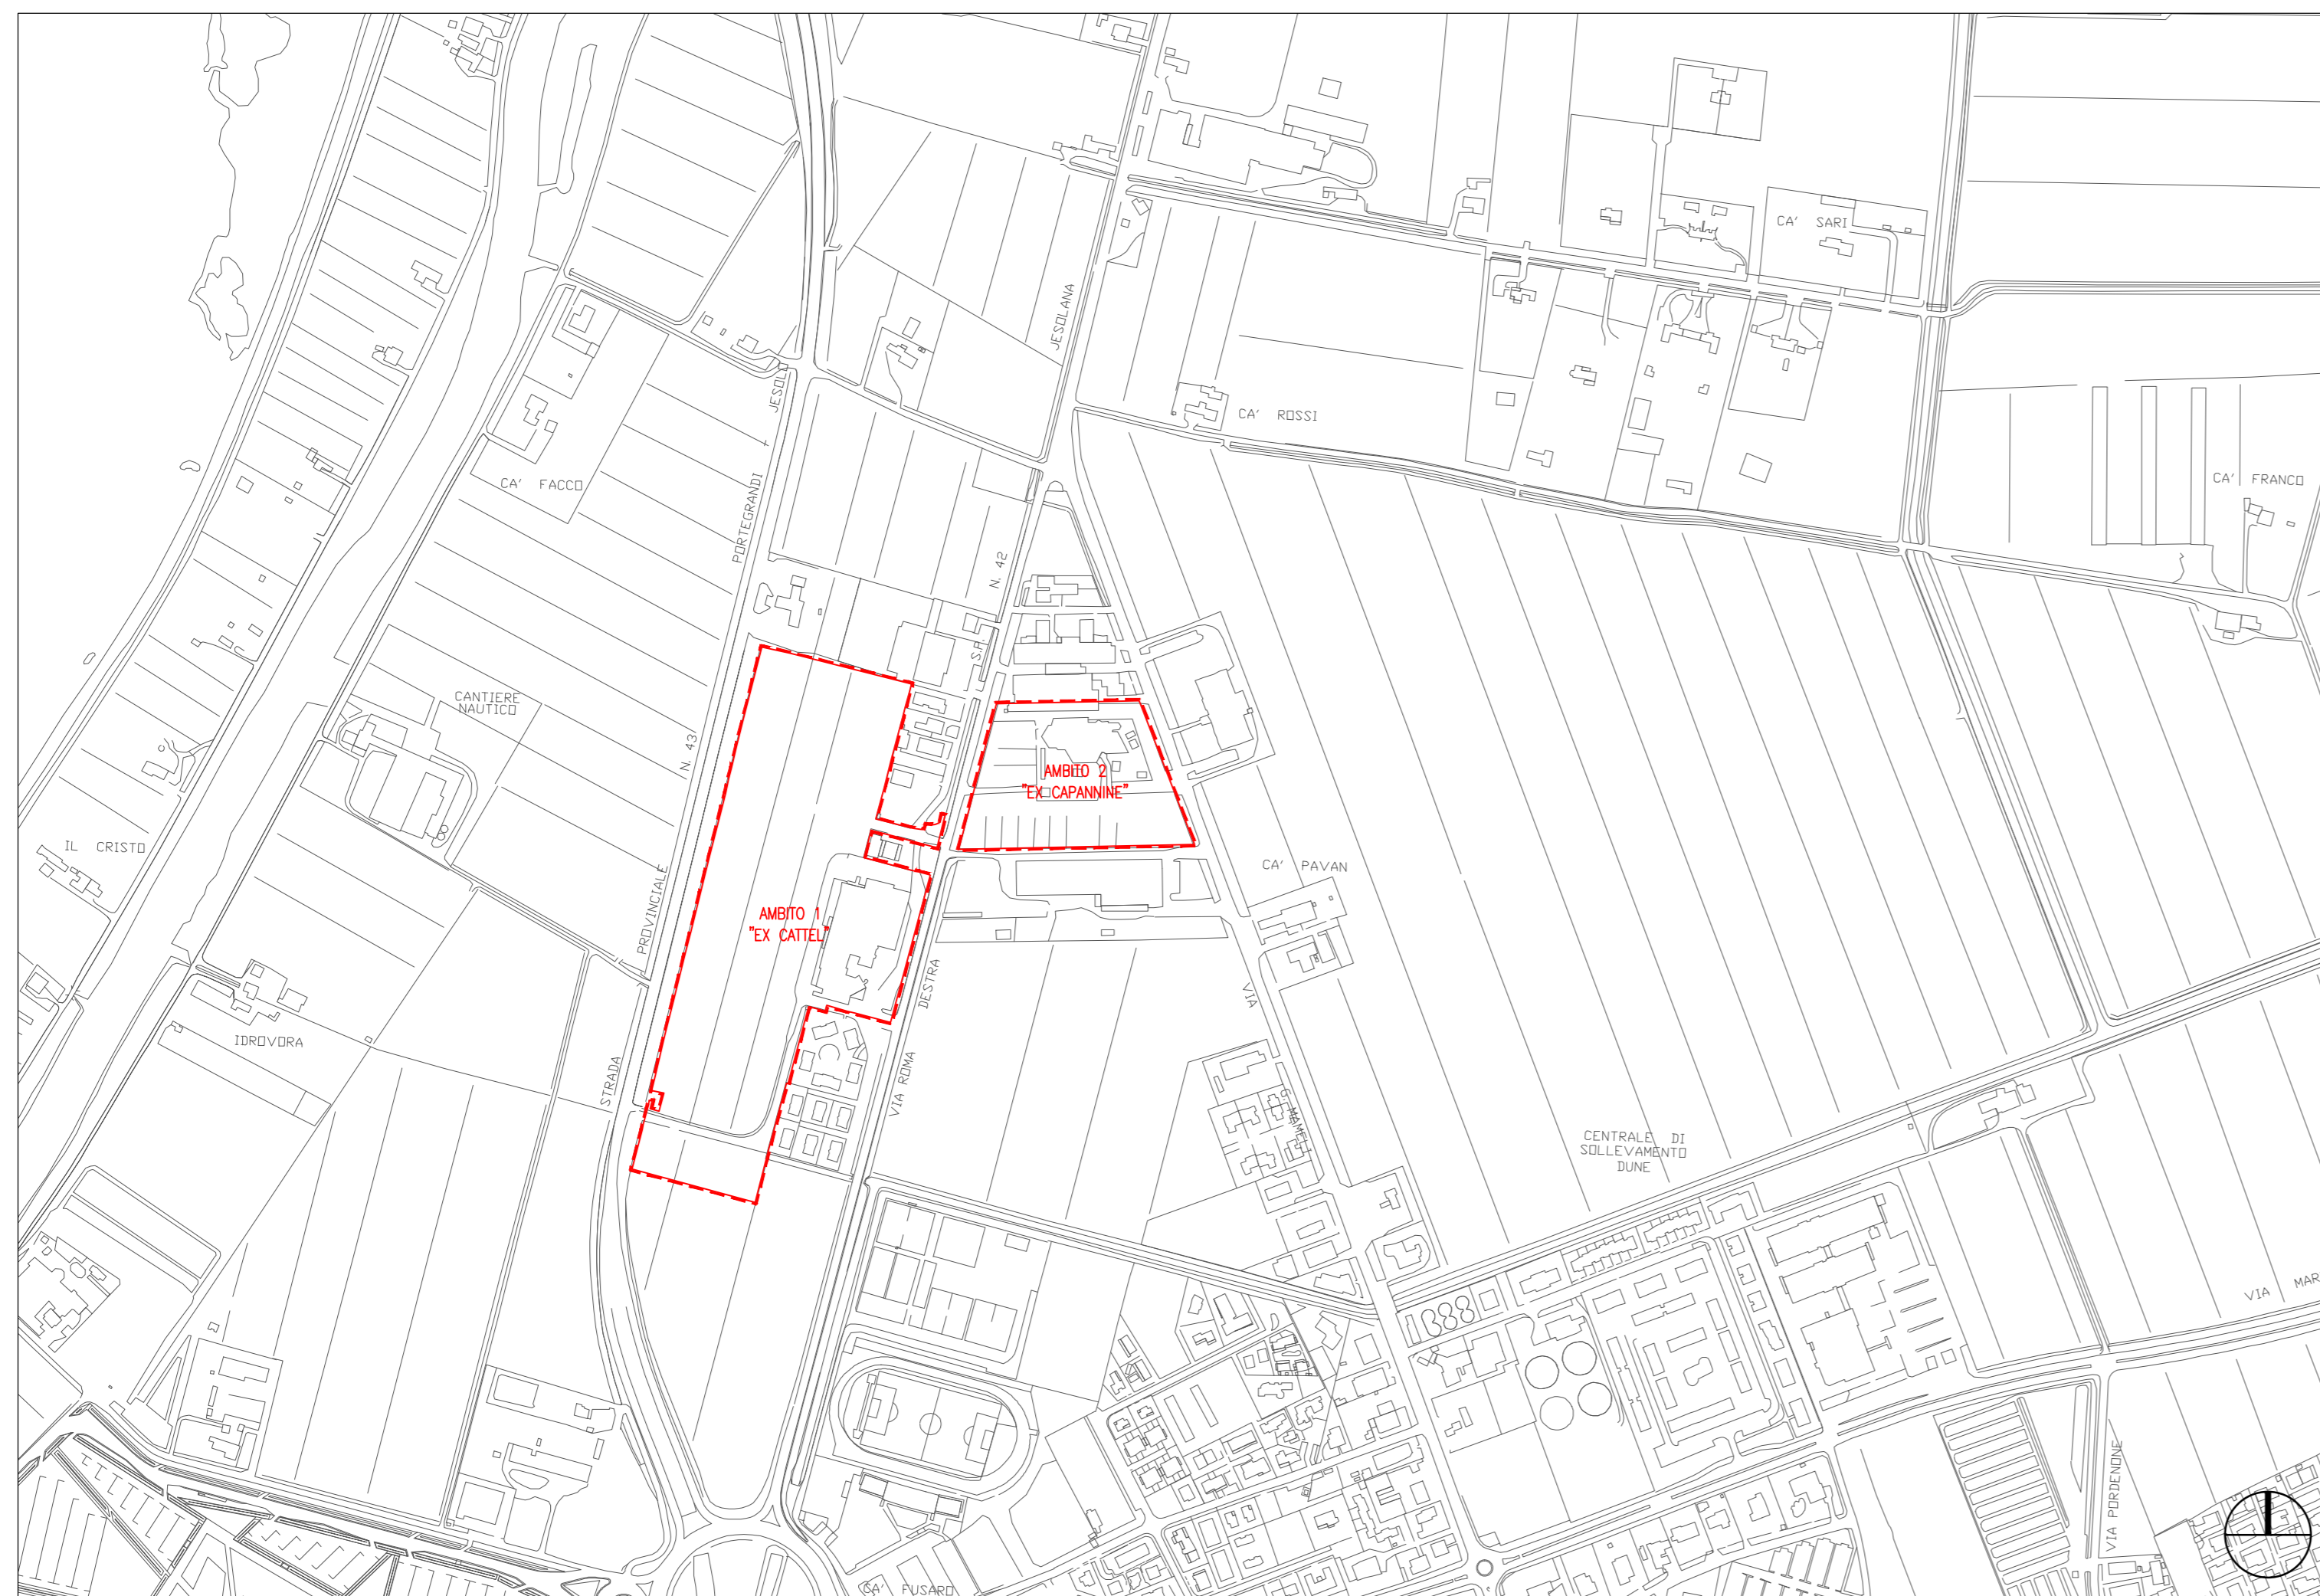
JESOLANA
CA' SARI
CA' ROSSI
CA' FRANCO
CA' FACCO
JESOLO
PORTEGRANDI
N. 42
S.P.
CANTIERE NAUTICO
N. 43
AMBITO 2
"EX CAPANNINE"
IL CRISTO
PROVINCIALE
AMBITO 1
"EX CATTEL"
CA' PAVAN
DESTRA
VIA
IDROVORA
STRADA
VIA ROMA
CENTRALE DI SOLLEVAMENTO DUNE
VIA MAR
VIA PORDENONE
CA' FUSARO